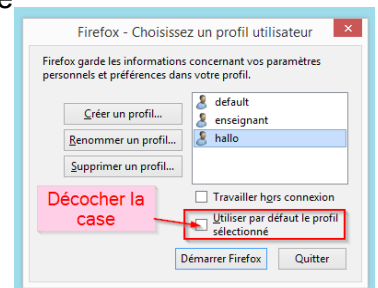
Firefox - Choisissez un profil utilisateur

Firefox garde les informations concernant vos paramètres personnels et préférences dans votre profil.

Créer un profil...

Renommer un profil...

Supprimer un profil...

default

enseignant

hallo

Travailler hors connexion

Décocher la case

Utiliser par défaut le profil sélectionné

Démarrer Firefox

Quitter